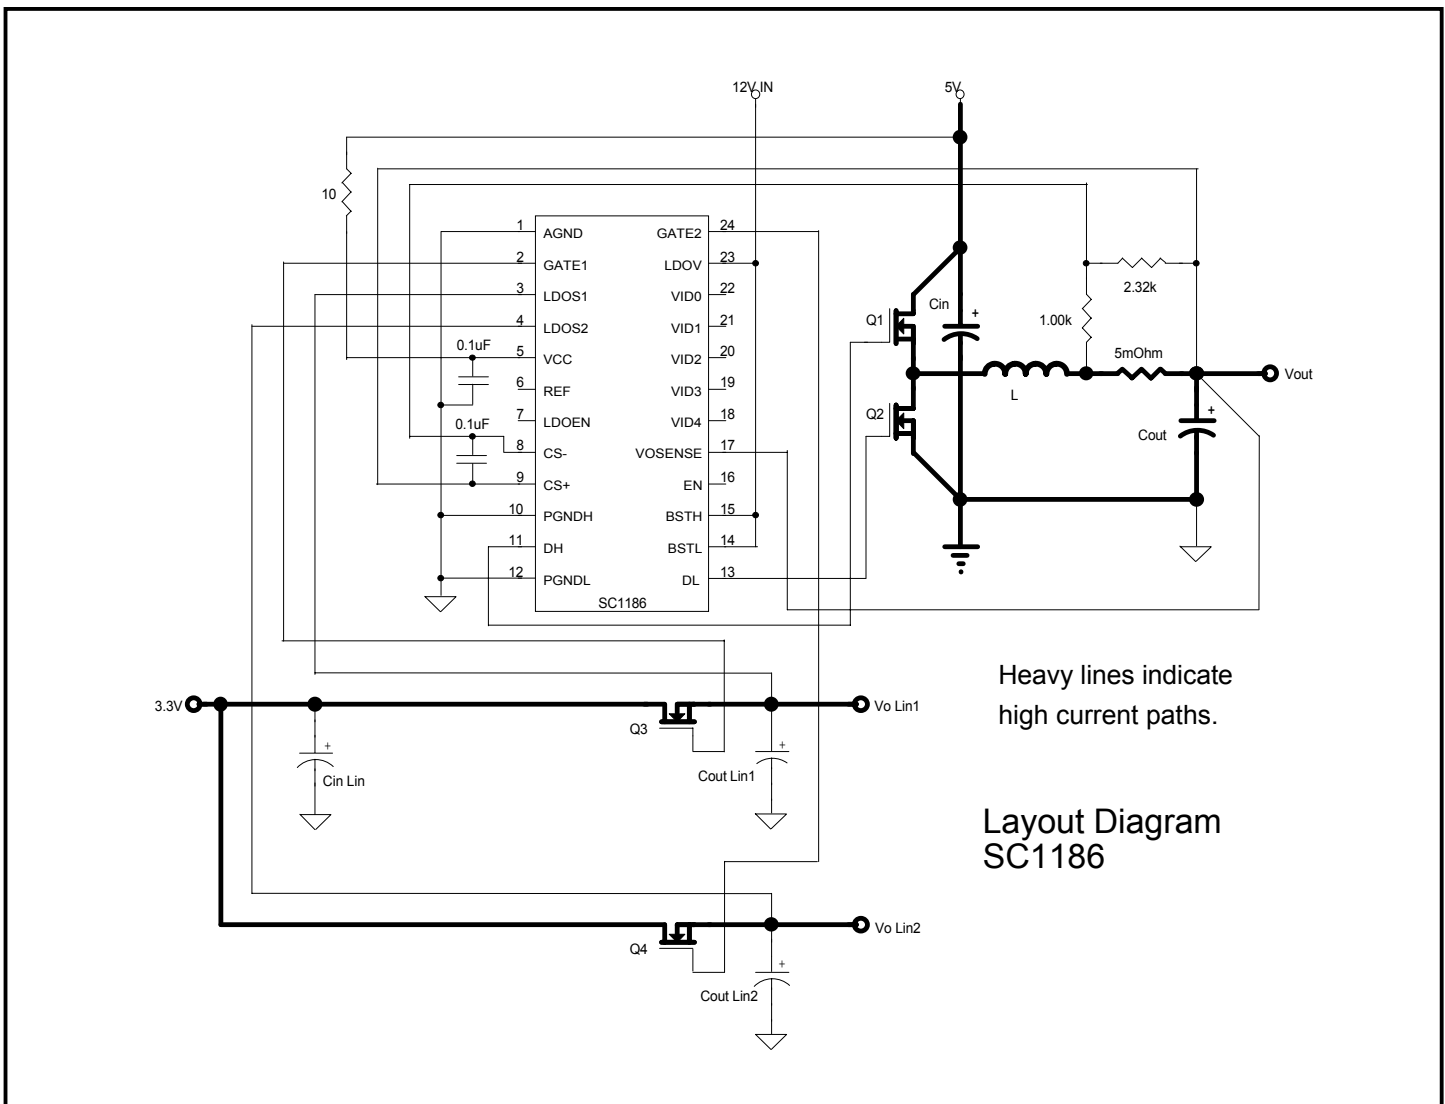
12V IN
5V
10
1 AGND
2 GATE1
3 LDOS1
4 LDOS2
5 VCC
6 REF
7 LDOEN
8 CS-
9 CS+
10 PGNDH
11 DH
12 PGNDL
GATE2 24
LDOV 23
VID0 22
VID1 21
VID2 20
VID3 19
VID4 18
VOSENSE 17
EN 16
BSTH 15
BSTL 14
DL 13
SC1186
0.1uF
0.1uF
Q1
Q2
Cin
+
1.00k
2.32k
5mOhm
L
Vout
Cout
+
3.3V
Cin Lin
+
Q3
Cout Lin1
+
Vo Lin1
Q4
Cout Lin2
+
Vo Lin2

Heavy lines indicate high current paths.

Layout Diagram
SC1186